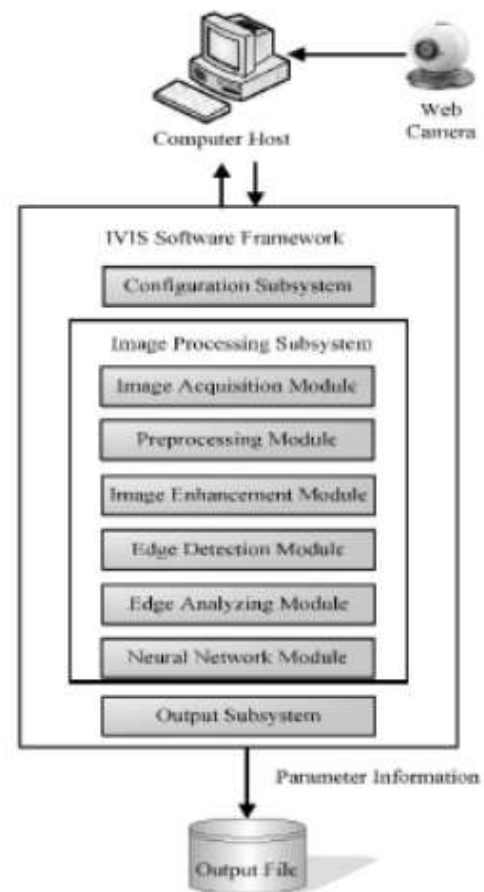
Computer Host

Web Camera

IVIS Software Framework

Configuration Subsystem

Image Processing Subsystem

Image Acquisition Module

Preprocessing Module

Image Enhancement Module

Edge Detection Module

Edge Analyzing Module

Neural Network Module

Output Subsystem

Parameter Information

Output File